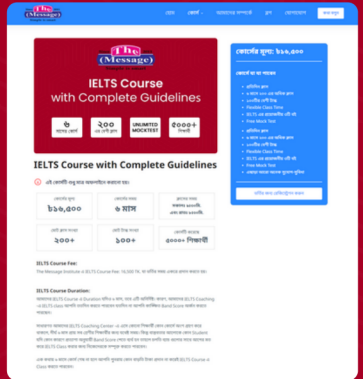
The Message

হোম কোর্স আমাদের সম্পর্কে ব্লগ যোগাযোগ লগ ইন

The Message

IELTS Course with Complete Guidelines

৬ মাসের কোর্স

২০০ লাইভ ক্লাস

UNLIMITED MOCKTEST

৫০০০+ শিক্ষার্থী

কোর্সের মূল্য: ৳১৬,৫০০

কোর্সে যা যা পাচ্ছেন

IELTS Course with Complete Guidelines

এই কোর্সটি শুধু মাত্র অফলাইনে করতে হবে।

কোর্স মূল্য ৳১৬,৫০০

কোর্সের মেয়াদ ৬ মাস

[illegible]

মোট ক্লাস সংখ্যা ২০০+

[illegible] ১০০+

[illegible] ৫০০০+ শিক্ষার্থী

IELTS Course Fee:

The Message Institute এ IELTS Course Fee: 16,500 Tk. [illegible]

IELTS Course Duration:

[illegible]

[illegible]

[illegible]